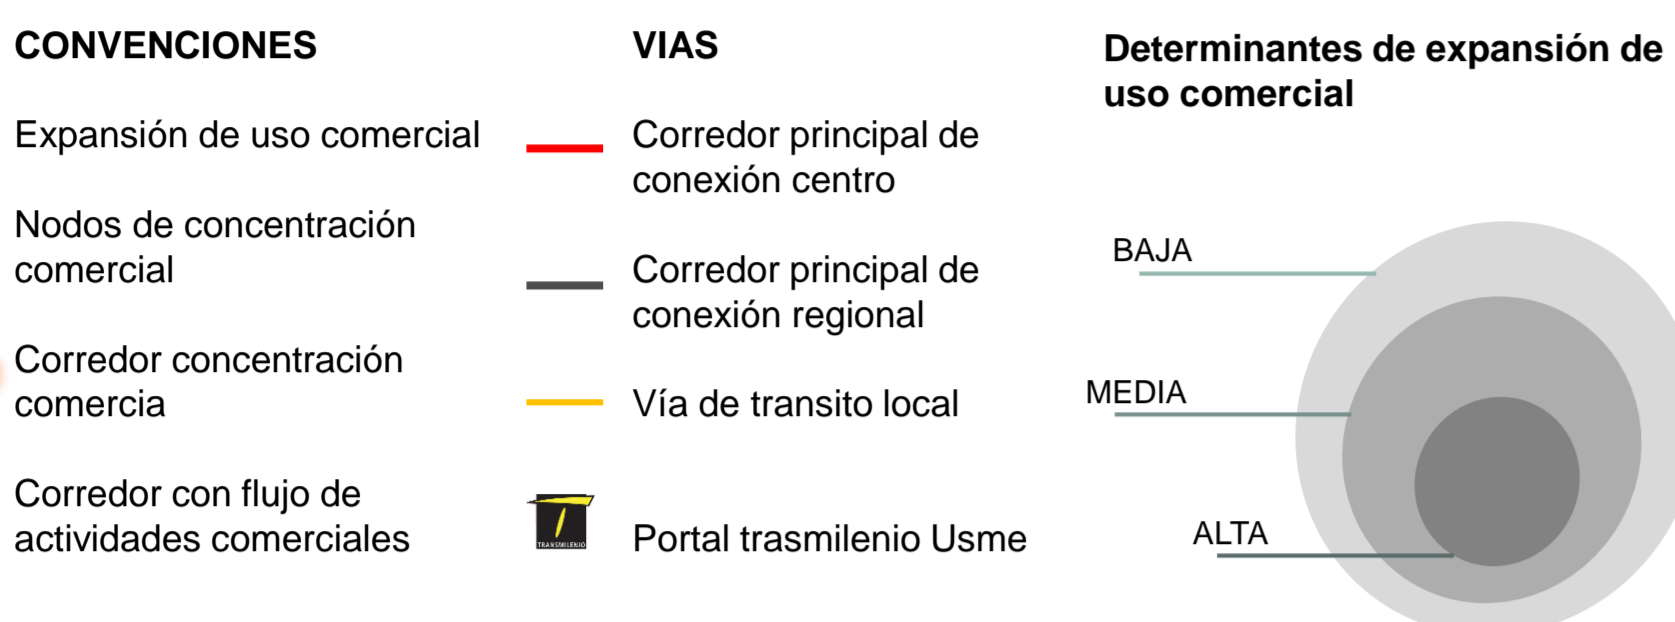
CONVENCIONES

Expansión de uso comercial

Nodos de concentración comercial

Corredor concentración comercia

Corredor con flujo de actividades comerciales

VIAS

Corredor principal de conexión centro

Corredor principal de conexión regional

Vía de transito local

TRASMILENIO

Portal trasmilenio Usme

Determinantes de expansión de uso comercial

BAJA

MEDIA

ALTA